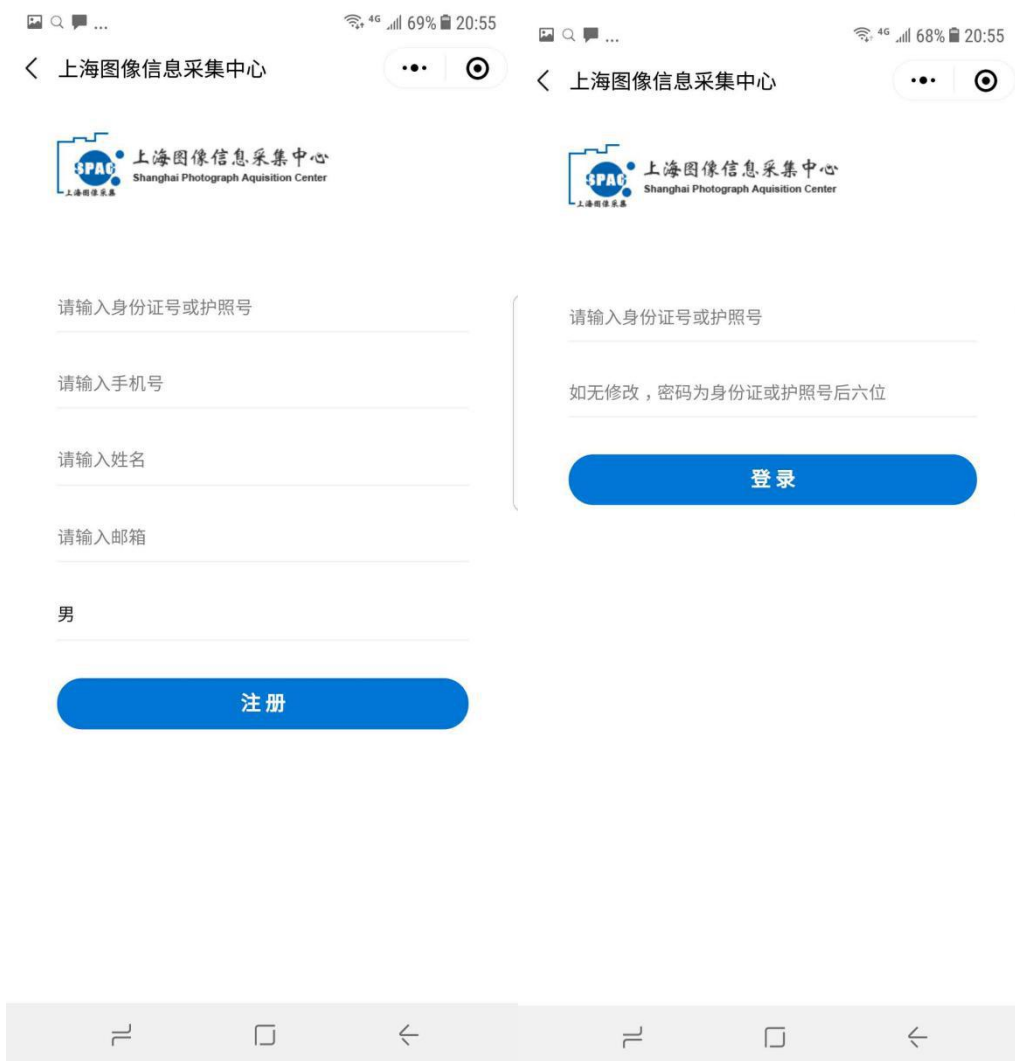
... 4G 69% 20:55

上海图像信息采集中心

SPAC 上海图像信息采集中心
Shanghai Photograph Aquisition Center
上海图像采集

请输入身份证号或护照号

请输入手机号

请输入姓名

请输入邮箱

男

注册

... 4G 68% 20:55

上海图像信息采集中心

SPAC 上海图像信息采集中心
Shanghai Photograph Aquisition Center
上海图像采集

请输入身份证号或护照号

如无修改，密码为身份证或护照号后六位

登录